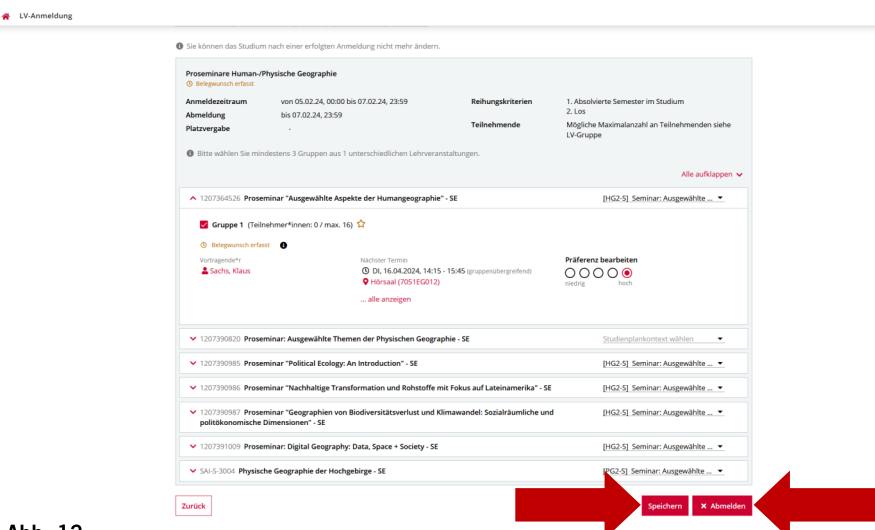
LV-Anmeldung

Sie können das Studium nach einer erfolgten Anmeldung nicht mehr ändern.

Proseminare Human-/Physische Geographie
Belegwunsch erfasst

| | | | |
|---|---|---|---|
| Anmeldezeitraum | von 05.02.24, 00:00 bis 07.02.24, 23:59 | Reihungskriterien | 1. Absolvierte Semester im Studium 2. Los |
| Abmeldung | bis 07.02.24, 23:59 | Teilnehmende | Mögliche Maximalanzahl an Teilnehmenden siehe LV-Gruppe |
| Platzvergabe | - | | |

Bitte wählen Sie mindestens 3 Gruppen aus 1 unterschiedlichen Lehrveranstaltungen.

Alle aufklappen

1207364526 Proseminar "Ausgewählte Aspekte der Humangeographie" - SE [HG2-S] Seminar: Ausgewählte ...

Gruppe 1 (Teilnehmer*innen: 0 / max. 16)

Belegwunsch erfasst

Vortragende*r
Sachs, Klaus

Nächster Termin
DI, 16.04.2024, 14:15 - 15:45 (gruppenübergreifend)
Hörsaal (7051EG012)
... alle anzeigen

Präferenz bearbeiten
niedrig hoch

1207390820 Proseminar: Ausgewählte Themen der Physischen Geographie - SE Studienplankontext wählen

1207390985 Proseminar "Political Ecology: An Introduction" - SE [HG2-S] Seminar: Ausgewählte ...

1207390986 Proseminar "Nachhaltige Transformation und Rohstoffe mit Fokus auf Lateinamerika" - SE [HG2-S] Seminar: Ausgewählte ...

1207390987 Proseminar "Geographien von Biodiversitätsverlust und Klimawandel: Sozialräumliche und politökonomische Dimensionen" - SE [HG2-S] Seminar: Ausgewählte ...

1207391009 Proseminar: Digital Geography: Data, Space + Society - SE [HG2-S] Seminar: Ausgewählte ...

SAI-S-3004 Physische Geographie der Hochgebirge - SE [PG2-S] Seminar: Ausgewählte ...

Zurück

Speichern
Abmelden

Abb. 12